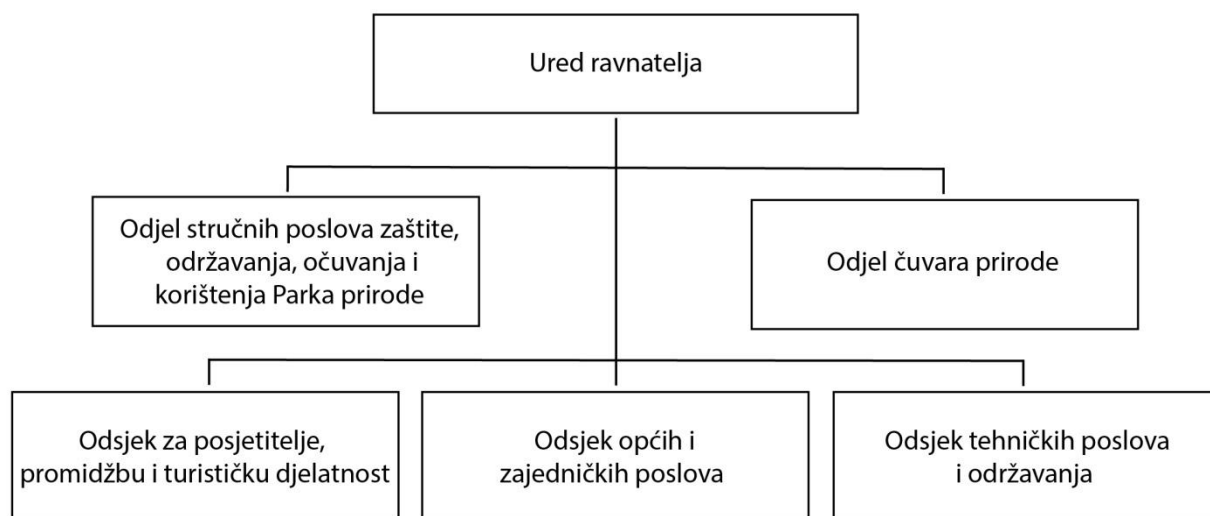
Ured ravnatelja

Odjel stručnih poslova zaštite, održavanja, očuvanja i korištenja Parka prirode

Odjel čuvara prirode

Odsjek za posjetitelje, promidžbu i turističku djelatnost

Odsjek općih i zajedničkih poslova

Odsjek tehničkih poslova i održavanja